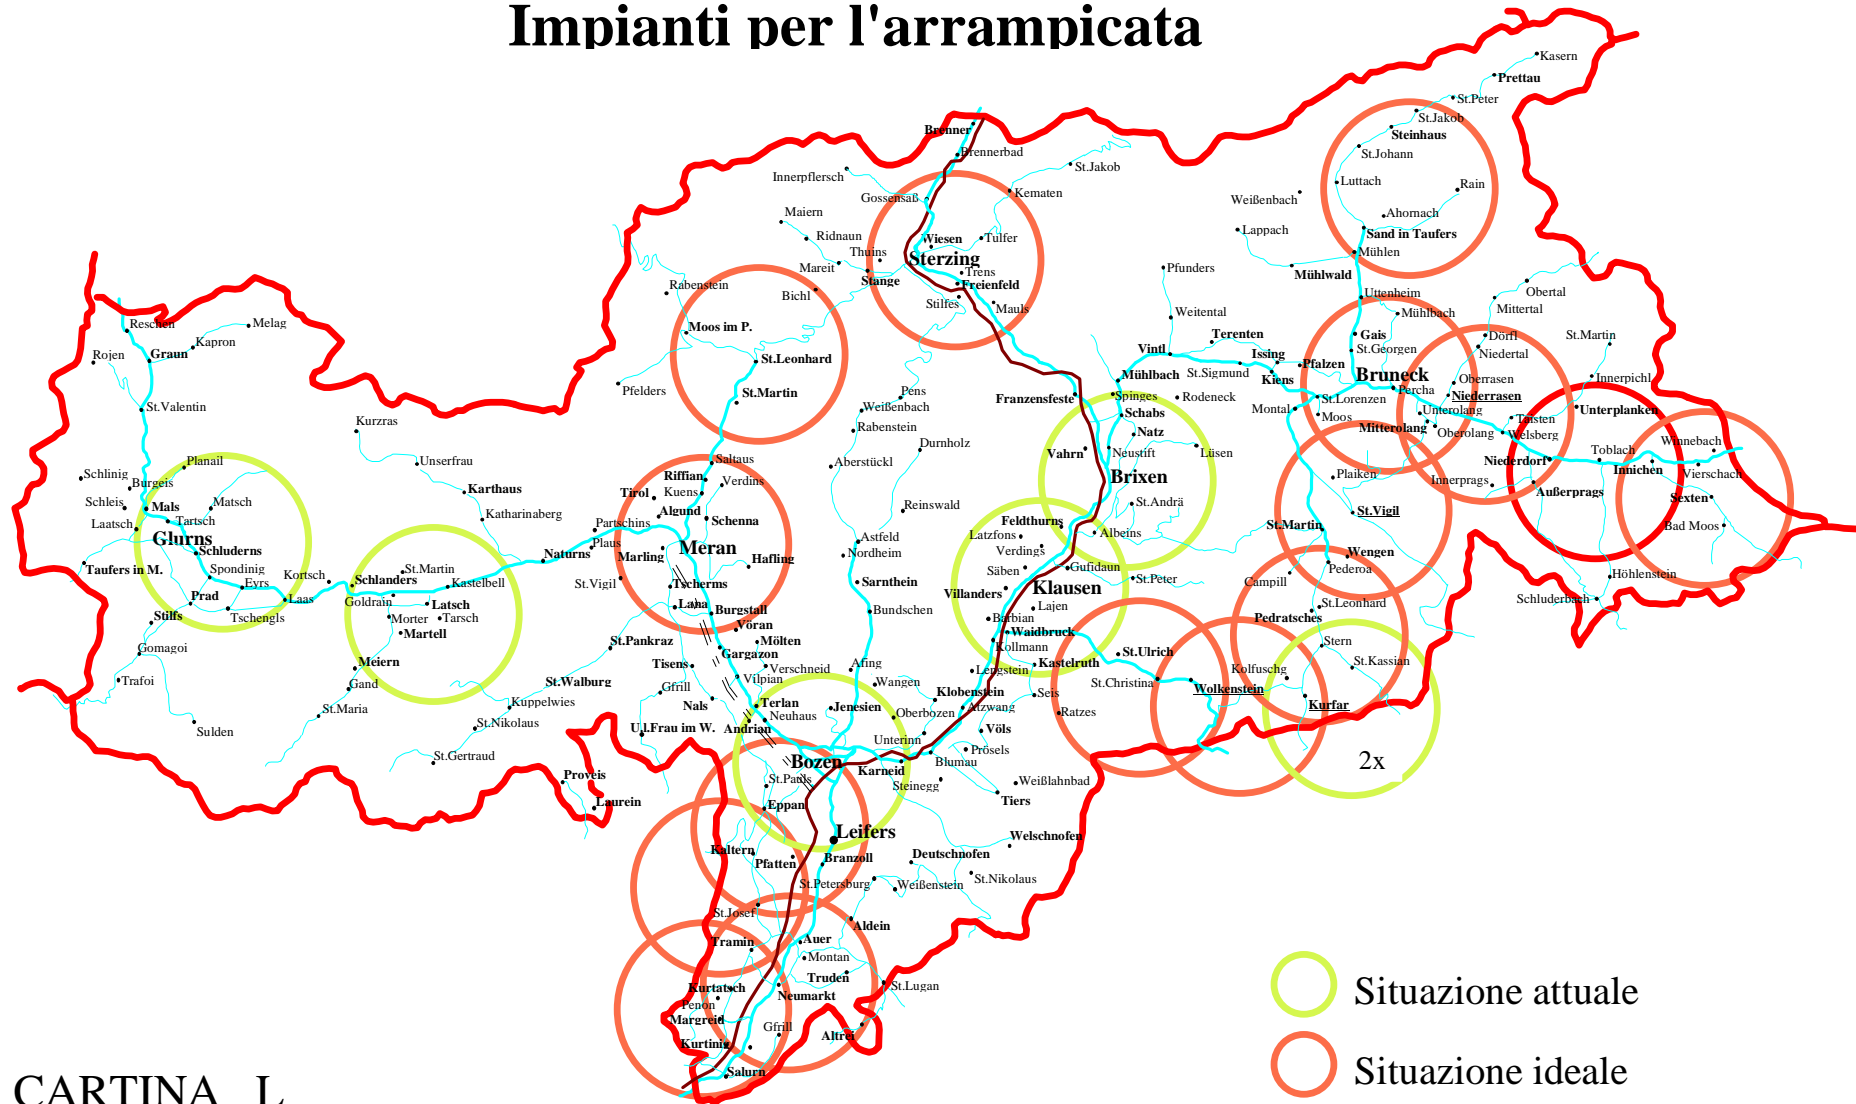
Impianti per l'arrampicata

Kasern
Prettau
St.Peter
St.Jakob
Steinhaus
St.Johann
Luttach
Rain
Ahornach
Sand in Taufers
Mühlen
Weißenbach
Lappach
Mühlwald
Brenner
Brennerbad
St.Jakob
Innerpflersch
Gossensaß
Kematen
Maiern
Ridnaun
Wiesen
Tulfer
Thuins
Sterzing
Mareit
Trens
Stange
Freienfeld
Rabenstein
Bichl
Stilfes
Mauls
Pfunders
Weitental
Uttenheim
Obertal
Mühlbach
Mitterital
Moos im P.
St.Leonhard
St.Martin
Pfelders
Terenten
Vintl
Issing
Gais
St.Georgen
Dorfl
St.Martin
Niedertal
Mühlbach
St.Sigmund
Kiens
Pfalzen
Bruneck
Percha
Oberrasen
Innerpichl
Niederrasen
Unterplanken
Franzensfeste
Spinges
Rodeneck
Montal
St.Lorenzen
Unterolang
Moos
Taisten
Oberolang
Welsberg
Mitterolang
Winnebach
Toblach
Pens
Weißenbach
Schabs
Natz
Rabenstein
Kurzras
Durnholz
Vahrn
Neustift
Lüsen
Innichen
Vierschach
Niederdorf
Brixen
Plaiken
Innerprags
Außerprags
Sexten
Melag
Reschen
Kapron
Rojen
Graun
St.Valentin
Unserfrau
Aberstückl
Saltaus
Riffian
Verdins
Kuens
Tirol
Planail
Karthaus
Schlinig
Burgeis
Matsch
Mals
Schleis
Tartsch
Laatsch
Glurns
Schluderns
Spondinig
Eyrs
Taufers in M.
Kortsch
Prad
Laas
Stilfs
Tschengls
Katharinaberg
Algund
Schenna
Partschins
Plaus
Naturns
Marling
Meran
Hafling
Reinswald
St.Andrä
Feldthurns
Albeins
Latzfons
Verdings
Säben
Gufidaun
Klausen
Villanders
St.Peter
Lajen
St.Vigil
St.Martin
Wengen
Bad Moos
Pederoa
Höhlenstein
Schluderbach
Campill
St.Leonhard
Pedratsches
Astfeld
Nordheim
Sarnthein
Bundschen
St.Martin
Schlanders
Kastelbell
Goldrain
Latsch
Morter
Tarsch
Martell
Gomagoi
Meiern
Trafoi
Gand
St.Maria
Sulden
St.Vigil
Tscherms
Lana
Burgstall
Vöran
St.Pankraz
Mölten
Gargazon
Tisens
Verschneid
Vilpian
Gfrill
Nals
St.Walburg
Kuppelwies
St.Nikolaus
St.Gertraud
Proveis
Laurein
U.l.Frau im W.
Terlan
Neuhaus
Andrian
Jenesien
Afing
Wangen
Oberbozen
Unterinn
Barbian
Waidbruck
Kollmann
Kastelruth
Lengstein
Klobenstein
Atzwang
Seis
Völs
Ratzes
Prösels
Blumau
St.Ulrich
St.Christina
Wolkenstein
Kolfuschg
Stern
St.Kassian
Kurfar
2x
Bozen
St.Pauls
Karneid
Steinegg
Eppan
Weißlahnbad
Tiers
Leifers
Kaltern
Pfatten
Branzoll
Deutschnofen
Welschnofen
St.Petersburg
Weißenstein
St.Nikolaus
St.Josef
Aldein
Tramin
Auer
Montan
Truden
Kurtatsch
Penon
Neumarkt
St.Lugan
Margreid
Gfrill
Kurtinig
Altrei
Salurn
Situazione attuale
Situazione ideale
CARTINA L